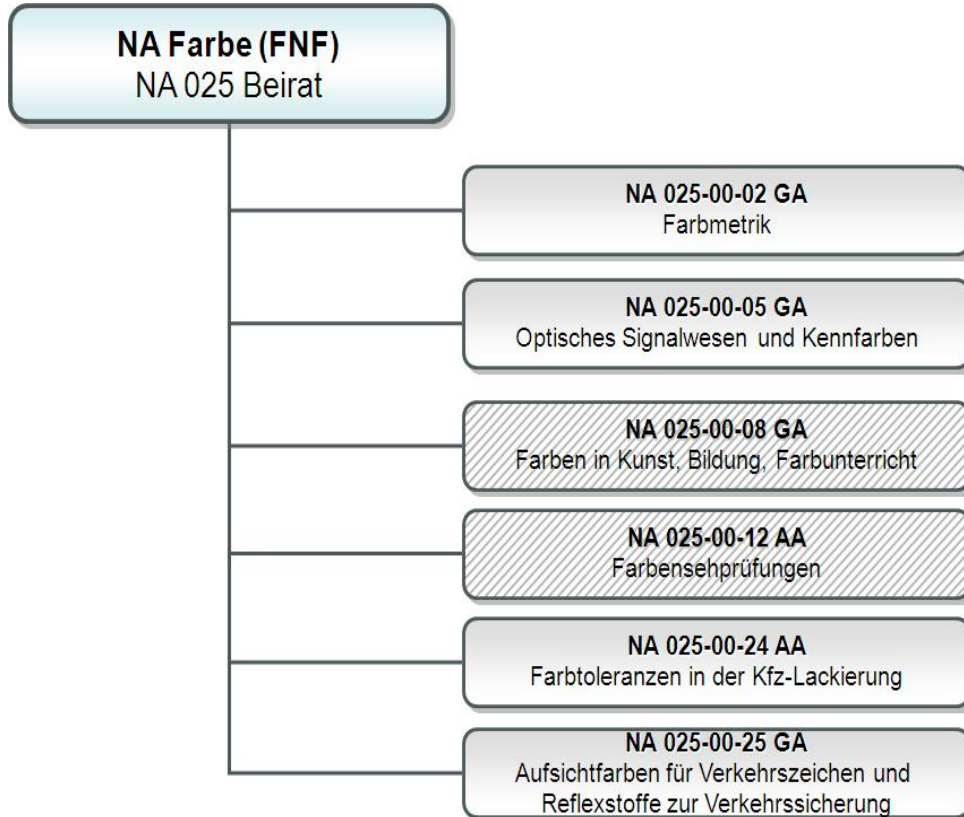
NA Farbe (FNF)
NA 025 Beirat

NA 025-00-02 GA
Farbmetrik

NA 025-00-05 GA
Optisches Signalwesen und Kennfarben

NA 025-00-08 GA
Farben in Kunst, Bildung, Farbunterricht

NA 025-00-12 AA
Farbensehprüfungen

NA 025-00-24 AA
Farbtoleranzen in der Kfz-Lackierung

NA 025-00-25 GA
Aufsichtfarben für Verkehrszeichen und Reflexstoffe zur Verkehrssicherung